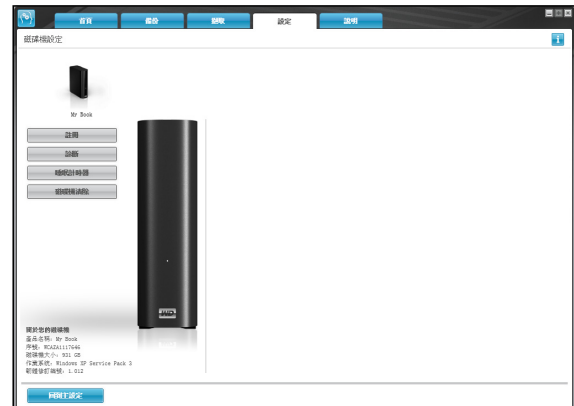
首頁
備份
擷取
設定
說明

磁碟機設定

Mr Book

註冊
診斷
睡眠計時器
磁碟機清除

WD

關於您的磁碟機
產品名稱: Mr Book
序號: WCAZA1117046
磁碟機大小: 931 GB
作業系統: Windows XP Service Pack 3
韌體修訂版: 1.012

回到主設定